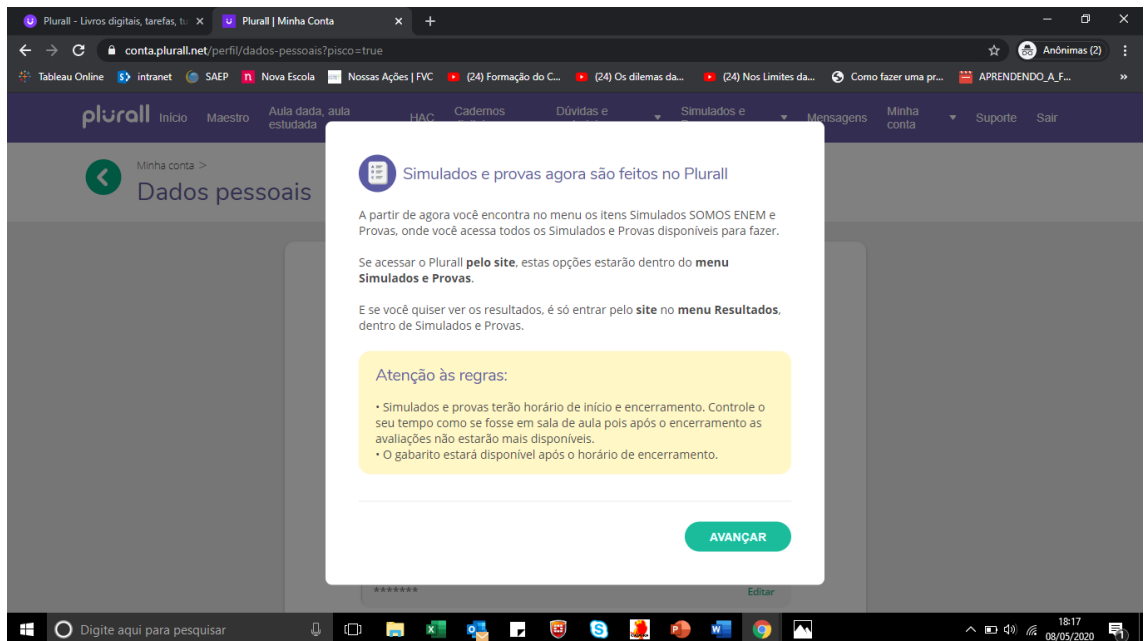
Plurall - Livros digitais, tarefas, tu ×
Plurall | Minha Conta ×
+

conta.plurall.net/perfil/dados-pessoais?pisco=true
Anônimas (2)

Tableau Online  intranet  SAEP  Nova Escola  Nossas Ações | FVC  (24) Formação do C...  (24) Os dilemas da...  (24) Nos Limites da...  Como fazer uma pr...  APRENDENDO_A_F...

plurall  Início  Maestro  Aula dada, aula estudada  HAC  Cadernos  Dúvidas e  Simulados e  Mensagens  Minha conta  Suporte  Sair

Minha conta >
Dados pessoais

Simulados e provas agora são feitos no Plurall

A partir de agora você encontra no menu os itens Simulados SOMOS ENEM e Provas, onde você acessa todos os Simulados e Provas disponíveis para fazer.

Se acessar o Plurall **pelo site**, estas opções estarão dentro do **menu Simulados e Provas**.

E se você quiser ver os resultados, é só entrar pelo **site** no **menu Resultados**, dentro de Simulados e Provas.

Atenção às regras:

• Simulados e provas terão horário de início e encerramento. Controle o seu tempo como se fosse em sala de aula pois após o encerramento as avaliações não estarão mais disponíveis.
• O gabarito estará disponível após o horário de encerramento.

AVANÇAR

*******  Editar

Digite aqui para pesquisar

18:17
08/05/2020